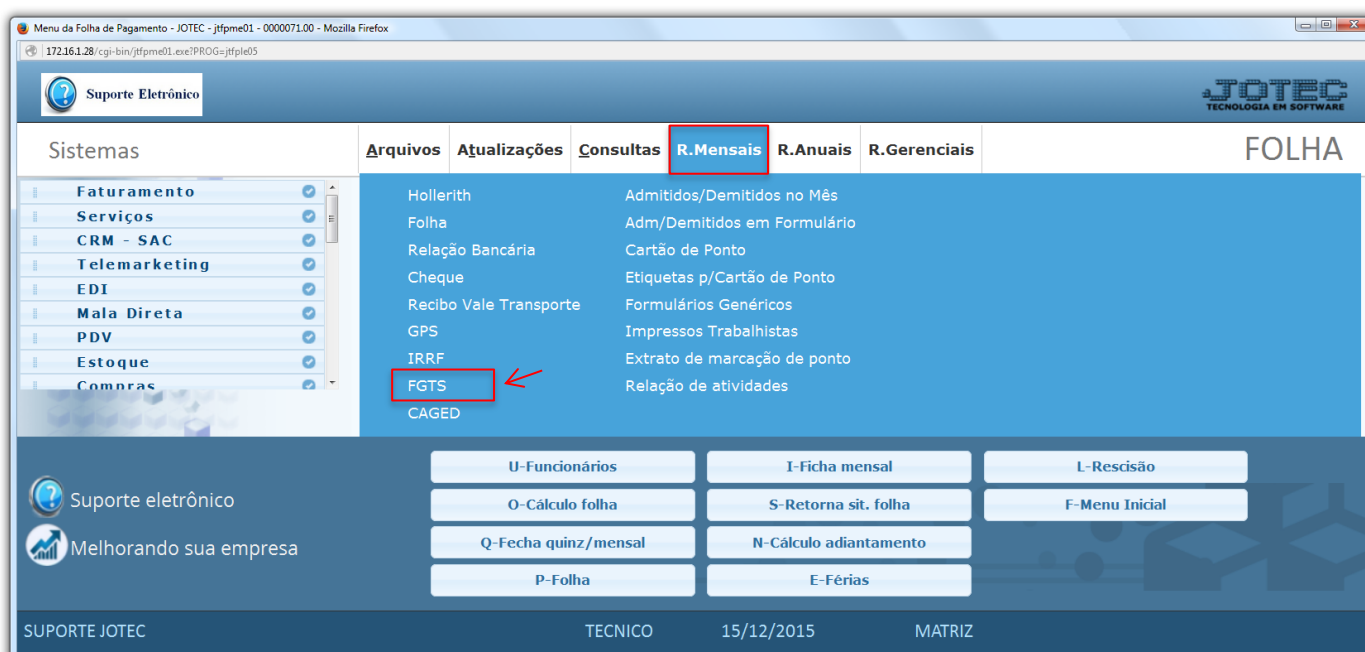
Menu da Folha de Pagamento - JOTEC - jtfpme01 - 0000071.00 - Mozilla Firefox

172.16.1.28/cgi-bin/jtfpme01.exe?PROG=jtfple05

Suporte Eletrônico

JOTEC
TECNOLOGIA EM SOFTWARE

Sistemas

Arquivos | Atualizações | Consultas | R.Mensais | R.Anuais | R.Gerenciais

FOLHA

Faturamento
Serviços
CRM - SAC
Telemarketing
EDI
Mala Direta
PDV
Estoque
Compras

Hollerith
Folha
Relação Bancária
Cheque
Recibo Vale Transporte
GPS
IRRF
FGTS
CAGED

Admitidos/Demitidos no Mês
Adm/Demitidos em Formulário
Cartão de Ponto
Etiquetas p/Cartão de Ponto
Formulários Genéricos
Impressos Trabalhistas
Extrato de marcação de ponto
Relação de atividades

Suporte eletrônico
Melhorando sua empresa

U-Funcionários
I-Ficha mensal
L-Rescisão
O-Cálculo folha
S-Retorna sit. folha
F-Menu Inicial
Q-Fecha quinz/mensal
N-Cálculo adiantamento
P-Folha
E-Férias

SUPORTE JOTEC
TECNICO
15/12/2015
MATRIZ